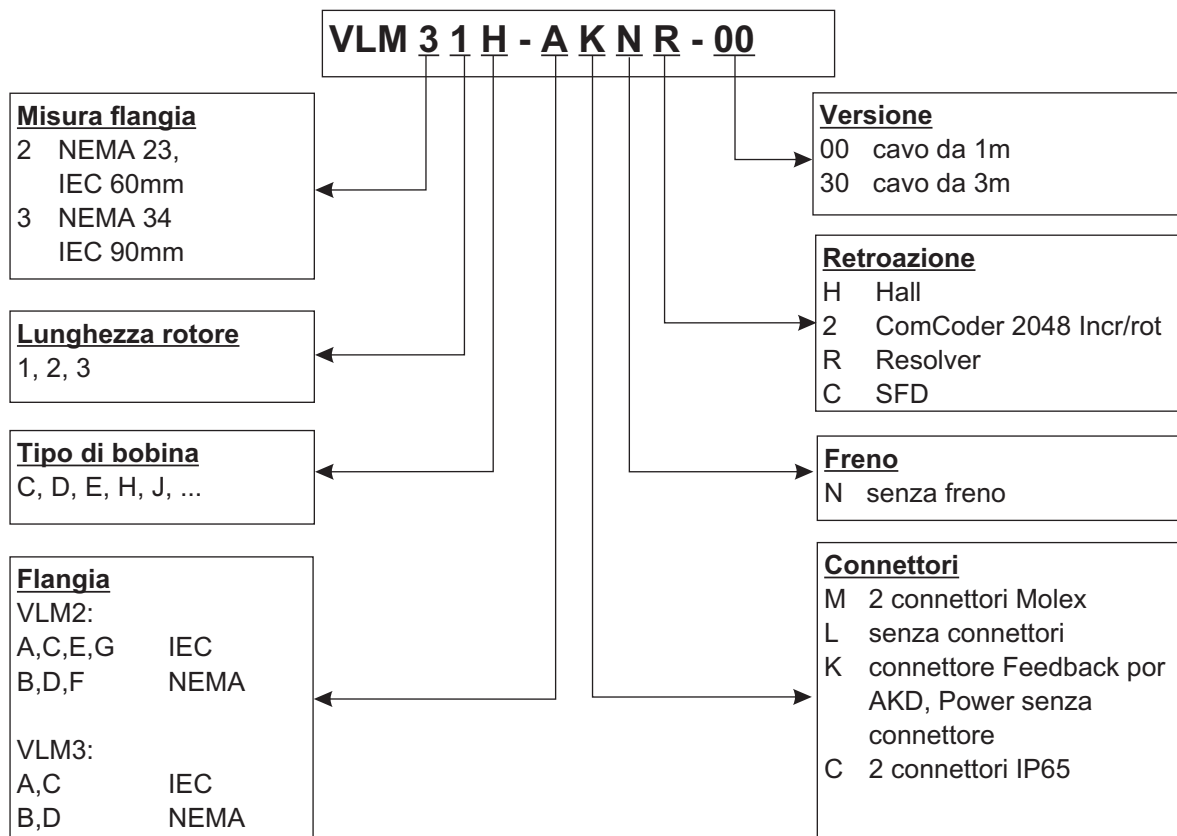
VLM 3 1 H - A K N R - 00

Misura flangia
2 NEMA 23, IEC 60mm
3 NEMA 34 IEC 90mm

Lunghezza rotore
1, 2, 3

Tipo di bobina
C, D, E, H, J, ...

Flangia
VLM2:
A,C,E,G IEC
B,D,F NEMA

VLM3:
A,C IEC
B,D NEMA

Versione
00 cavo da 1m
30 cavo da 3m

Retroazione
H Hall
2 ComCoder 2048 Incr/rot
R Resolver
C SFD

Freno
N senza freno

Connettori
M 2 connettori Molex
L senza connettori
K connettore Feedback por AKD, Power senza connettore
C 2 connettori IP65